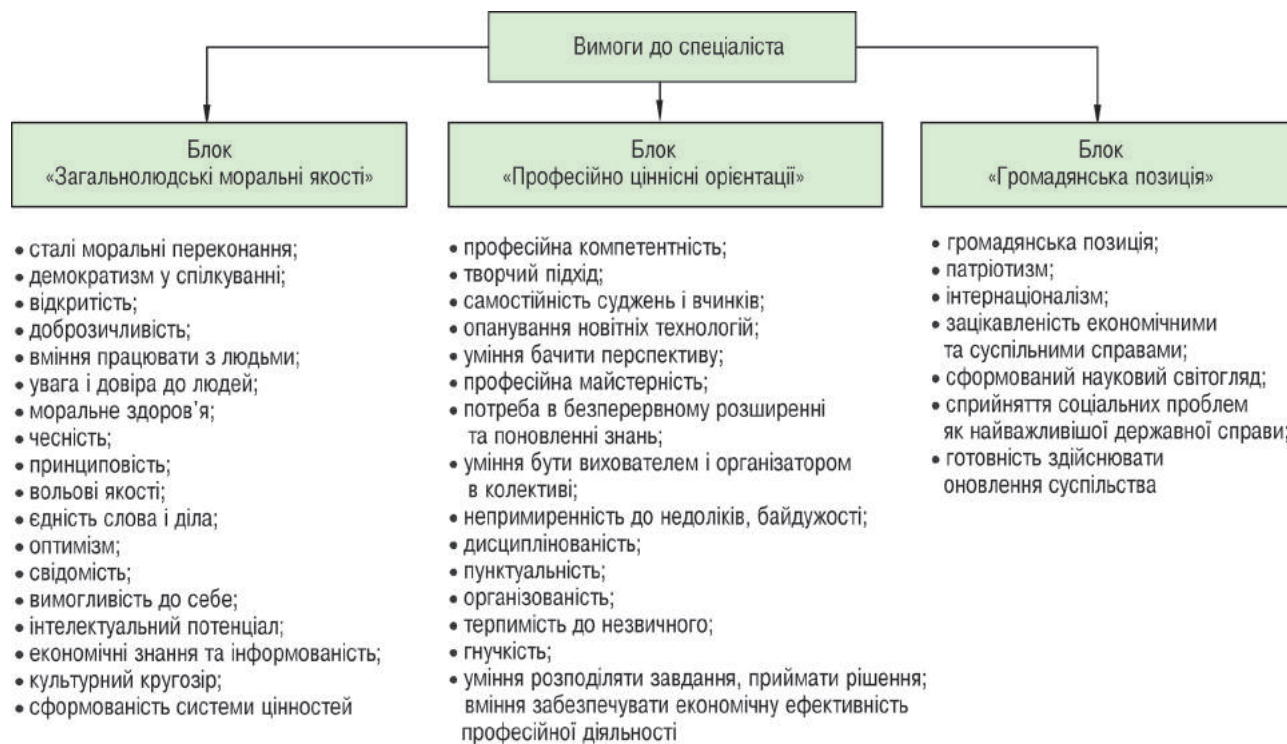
Вимоги до спеціаліста

Блок
«Загальнолюдські моральні якості»

• сталі моральні переконання;
• демократизм у спілкуванні;
• відкритість;
• доброзичливість;
• вміння працювати з людьми;
• увага і довіра до людей;
• моральне здоров'я;
• чесність;
• принциповість;
• вольові якості;
• єдність слова і діла;
• оптимізм;
• свідомість;
• вимогливість до себе;
• інтелектуальний потенціал;
• економічні знання та інформованість;
• культурний кругозір;
• сформованість системи цінностей

Блок
«Професійно ціннісні орієнтації»

• професійна компетентність;
• творчий підхід;
• самостійність суджень і вчинків;
• опанування новітніх технологій;
• уміння бачити перспективу;
• професійна майстерність;
• потреба в безперервному розширенні та поновленні знань;
• уміння бути вихователем і організатором в колективі;
• непримиренність до недоліків, байдужості;
• дисциплінованість;
• пунктуальність;
• організованість;
• терпимість до незвичного;
• гнучкість;
• уміння розподіляти завдання, приймати рішення; вміння забезпечувати економічну ефективність професійної діяльності

Блок
«Громадянська позиція»

• громадянська позиція;
• патріотизм;
• інтернаціоналізм;
• зацікавленість економічними та суспільними справами;
• сформований науковий світогляд;
• сприйняття соціальних проблем як найважливішої державної справи;
• готовність здійснювати оновлення суспільства